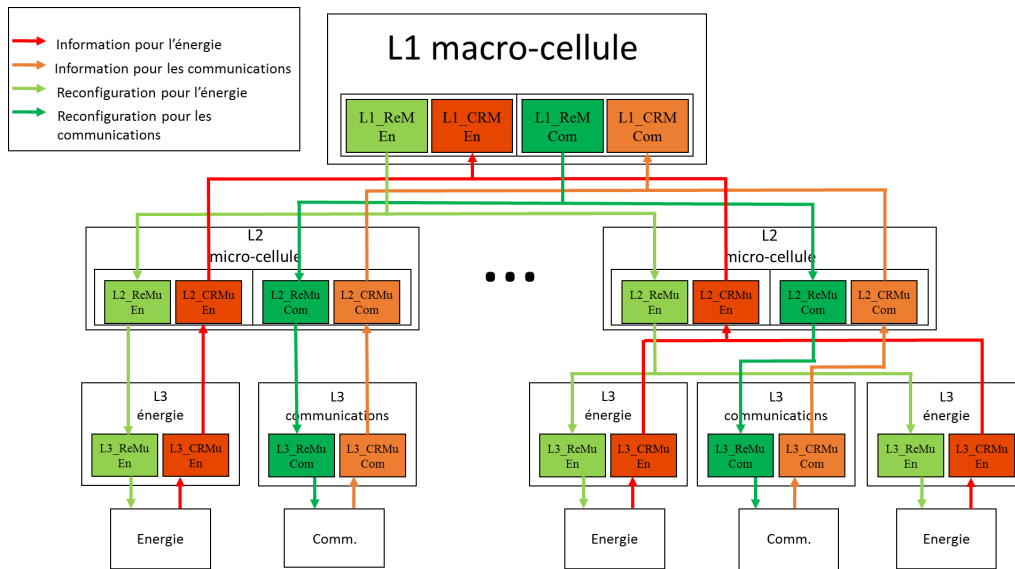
Information pour l'énergie
Information pour les communications
Reconfiguration pour l'énergie
Reconfiguration pour les communications

L1 macro-cellule

L1_ReM En
L1_CRM En
L1_ReM Com
L1_CRM Com

L2 micro-cellule
L2_ReMu En
L2_CRMu En
L2_ReMu Com
L2_CRMu Com

• • •

L2 micro-cellule
L2_ReMu En
L2_CRMu En
L2_ReMu Com
L2_CRMu Com

L3 énergie
L3_ReMu En
L3_CRMu En

L3 communications
L3_ReMu Com
L3_CRMu Com

L3 énergie
L3_ReMu En
L3_CRMu En

L3 communications
L3_ReMu Com
L3_CRMu Com

L3 énergie
L3_ReMu En
L3_CRMu En

Energie
Comm.
Energie
Comm.
Energie